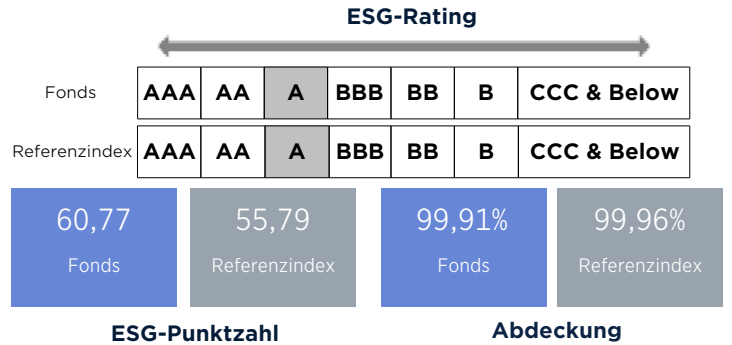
ESG-Rating

| | | | | | | | |
|---|---|---|---|---|---|---|---|
| Fonds | AAA | AA | A | BBB | BB | B | CCC & Below |
| Referenzindex | AAA | AA | A | BBB | BB | B | CCC & Below |

60,77
Fonds

55,79
Referenzindex

99,91%
Fonds

99,96%
Referenzindex

ESG-Punktzahl

Abdeckung